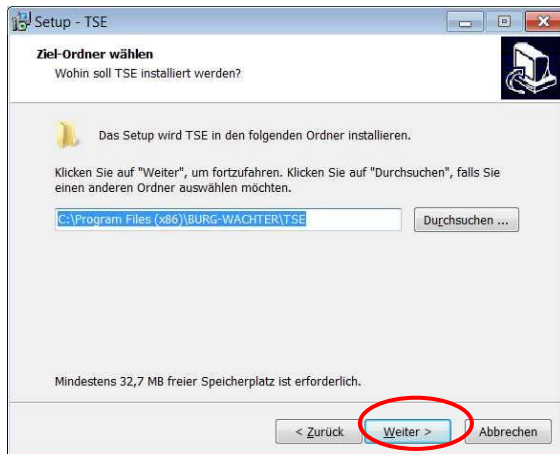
Setup - TSE

Ziel-Ordner wählen

Wohin soll TSE installiert werden?

Das Setup wird TSE in den folgenden Ordner installieren.

Klicken Sie auf "Weiter", um fortzufahren. Klicken Sie auf "Durchsuchen", falls Sie einen anderen Ordner auswählen möchten.

C:\Program Files (x86)\BURG-WACHTER\TSE

Durchsuchen ...

Mindestens 32,7 MB freier Speicherplatz ist erforderlich.

< Zurück

Weiter >

Abbrechen